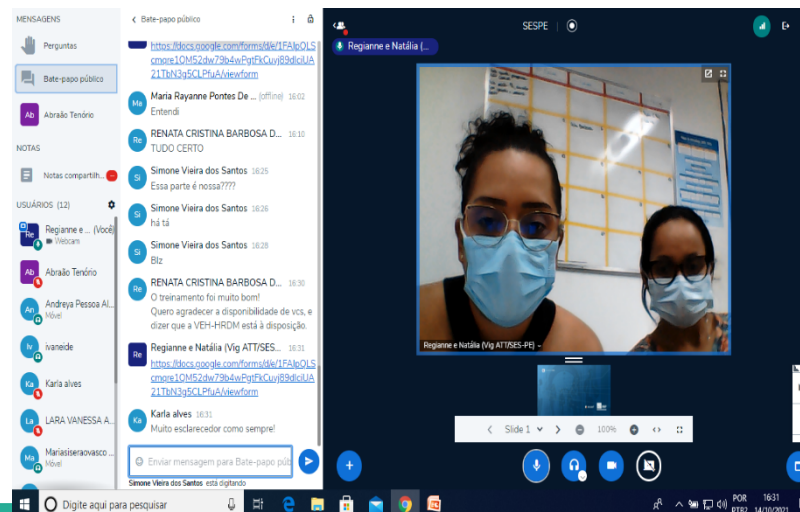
MENSAGENS

Perguntas

Bate-papo público

Ab Abraão Tenório

NOTAS

Notas compartilh...

USUÁRIOS (12)

Re Regianne e ... (Você)
Webcam

Ab Abraão Tenório

An Andreya Pessoa Al...
Móvel

Iv ivaneide

Ka Karla alves

La LARA VANESSA A...

Ma Mariasiseraovasco ...
Móvel

Bate-papo público

https://docs.google.com/forms/d/e/1FAIpQLScmqre1OM52dw79b4wPgtFkCuyj89dlciUA21TbN3g5CLPfuA/viewform

Ma Maria Rayanne Pontes De ... (offline) 16:02
Entendi

Re RENATA CRISTINA BARBOSA D... 16:10
TUDO CERTO

Si Simone Vieira dos Santos 16:25
Essa parte é nossa????

Si Simone Vieira dos Santos 16:26
há tá

Si Simone Vieira dos Santos 16:28
Blz

Re RENATA CRISTINA BARBOSA D... 16:30
O treinamento foi muito bom!
Quero agradecer a disponibilidade de vcs, e dizer que a VEH-HRDM está à disposição.

Re Regianne e Natália (Vig ATT/SES... 16:31
https://docs.google.com/forms/d/e/1FAIpQLScmqre1OM52dw79b4wPgtFkCuyj89dlciUA21TbN3g5CLPfuA/viewform

Ka Karla alves 16:31
Muito esclarecedor como sempre!

Enviar mensagem para Bate-papo púb

Simone Vieira dos Santos está digitando

SESPE

Regianne e Natália (...

Regianne e Natália (Vig ATT/SES-PE) ...

Slide 1 100%

Digite aqui para pesquisar

POR PTB2 16:31 14/10/2021